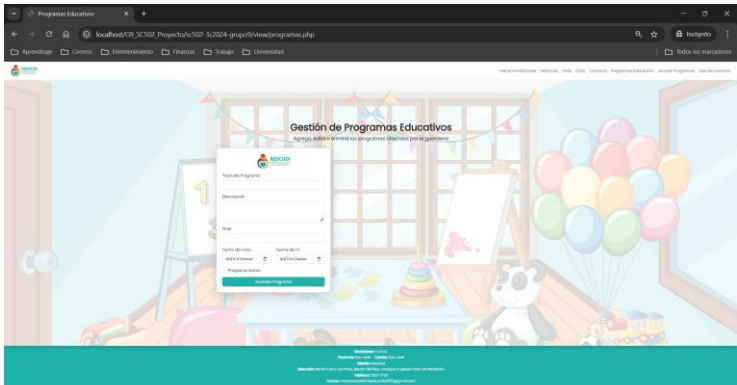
Programas Educativos

localhost/G9_SC502_Proyecto/sc502-3c2024-grupo9/view/programas.php

Incognito

Aprendizaje Correos Entretenimiento Finanzas Trabajo Universidad

Todos los marcadores

Recomendaciones Matricula Ficha Citas Contacto Programas Educativos Lista de Programas Lista de Usuarios

Gestión de Programas Educativos

Agrega, edita o elimina los programas ofrecidos por la guardería

REDCUDI

Título del Programa

Descripción

Nivel

Fecha de Inicio

Fecha de Fin

dd/mm/aaaa

dd/mm/aaaa

Programa Activo

Guardar Programa

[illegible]